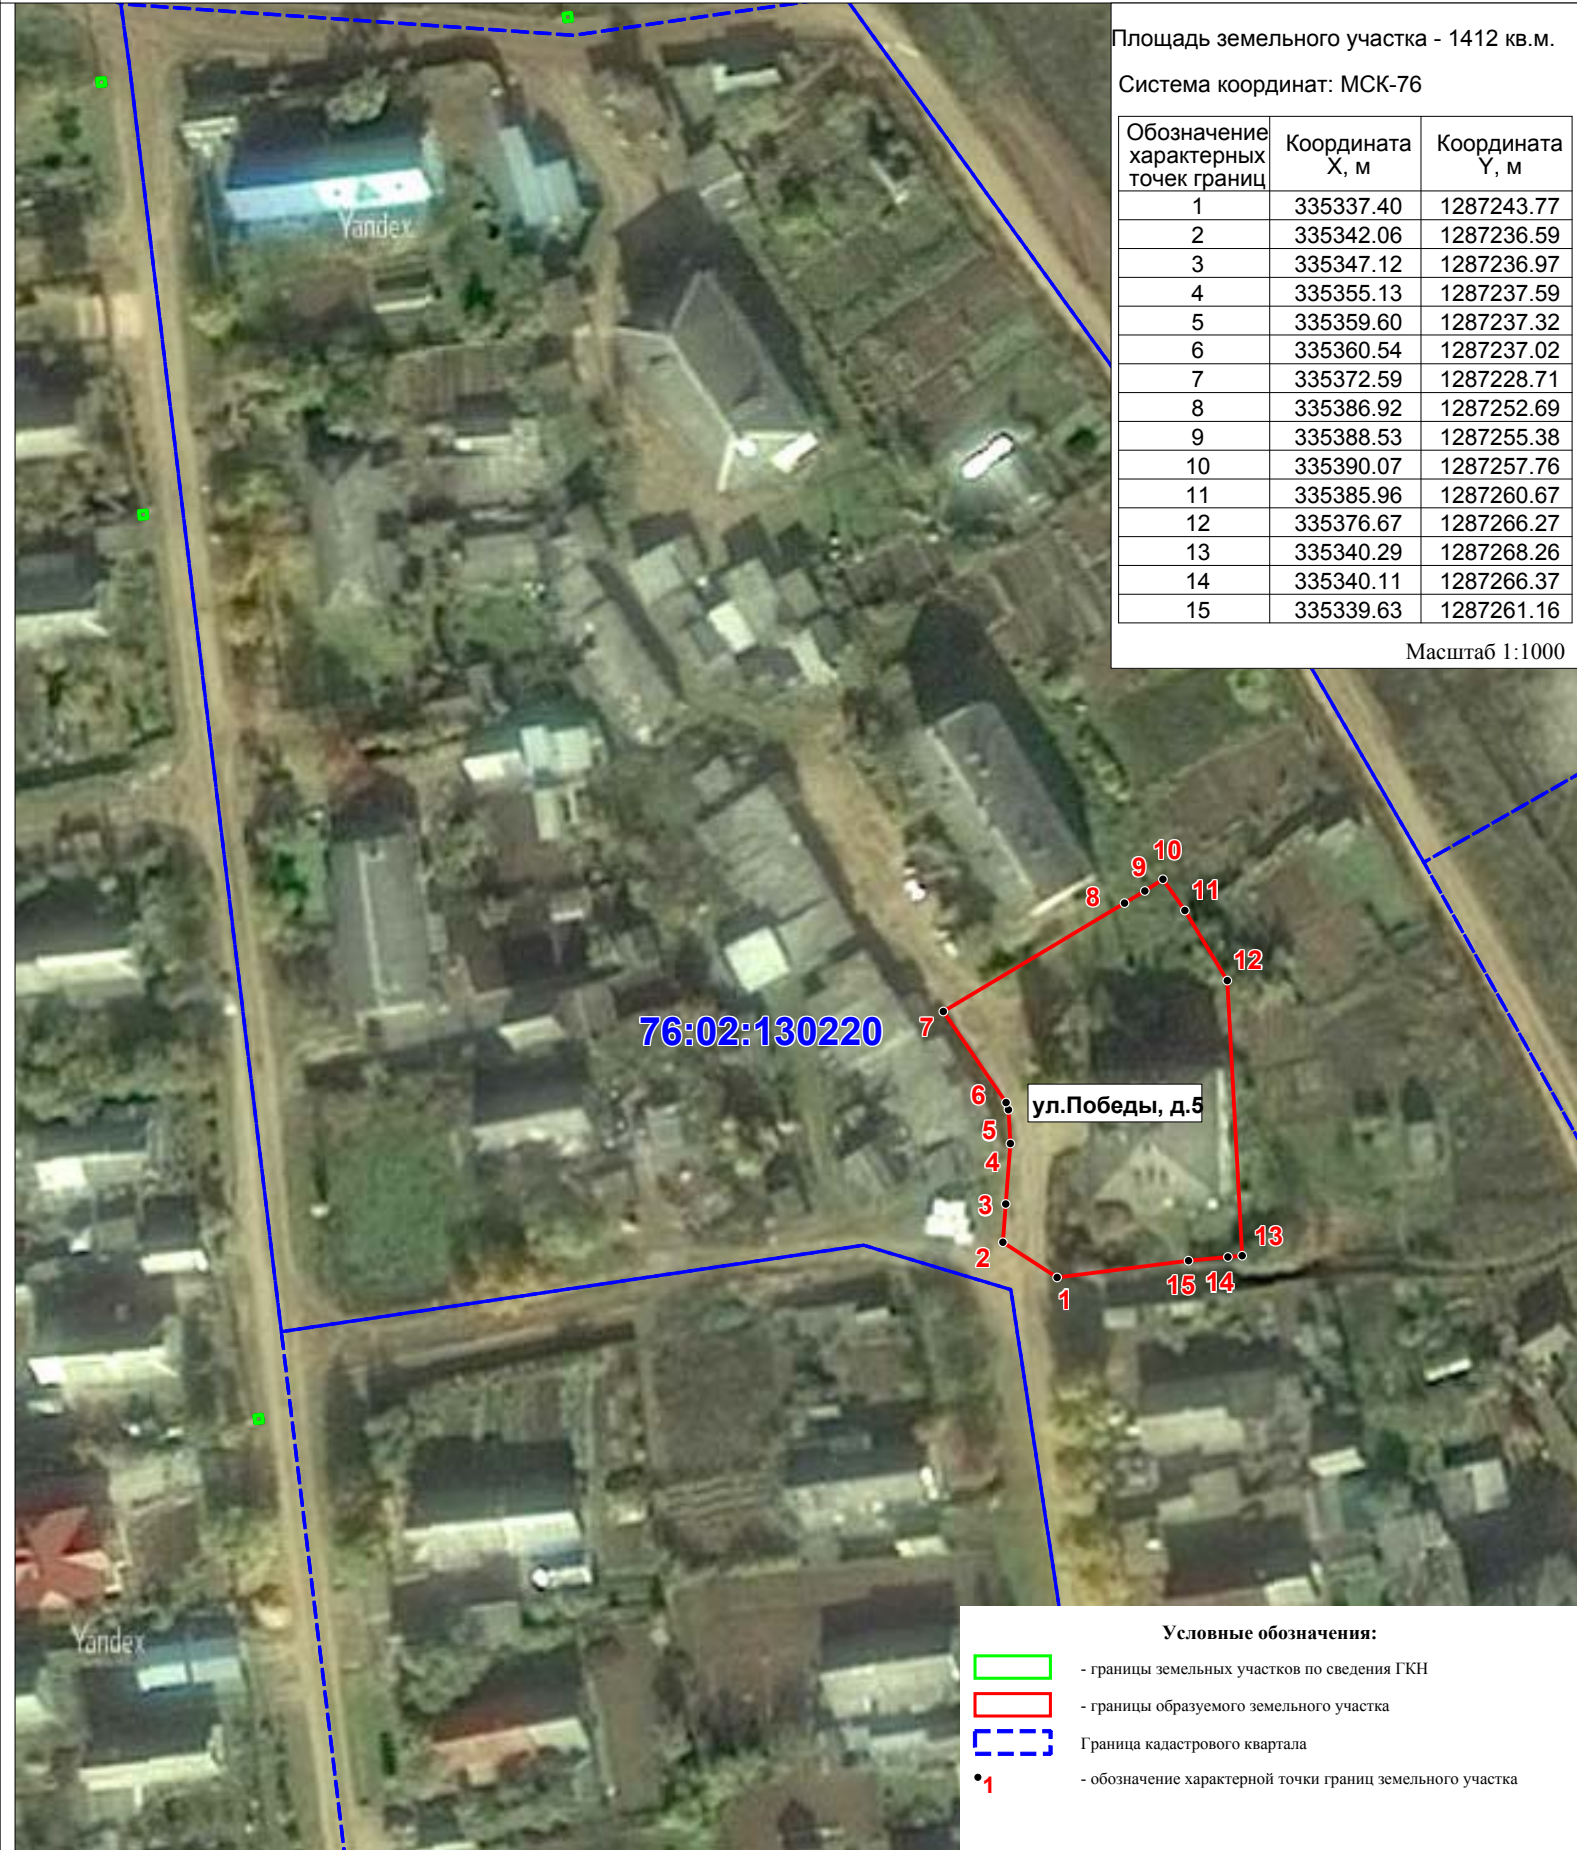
Площадь земельного участка - 1412 кв.м.

Система координат: МСК-76

| Обозначение характерных точек границ | Координата X, м | Координата Y, м |
|---|---|---|
| 1 | 335337.40 | 1287243.77 |
| 2 | 335342.06 | 1287236.59 |
| 3 | 335347.12 | 1287236.97 |
| 4 | 335355.13 | 1287237.59 |
| 5 | 335359.60 | 1287237.32 |
| 6 | 335360.54 | 1287237.02 |
| 7 | 335372.59 | 1287228.71 |
| 8 | 335386.92 | 1287252.69 |
| 9 | 335388.53 | 1287255.38 |
| 10 | 335390.07 | 1287257.76 |
| 11 | 335385.96 | 1287260.67 |
| 12 | 335376.67 | 1287266.27 |
| 13 | 335340.29 | 1287268.26 |
| 14 | 335340.11 | 1287266.37 |
| 15 | 335339.63 | 1287261.16 |

Масштаб 1:1000

Yandex

10 9 11 8 12 7 6 5 4 3 2 13 15 14 1

76:02:130220

ул.Победы, д.5

Yandex

Условные обозначения:

- границы земельных участков по сведения ГКН

- границы образуемого земельного участка

Граница кадастрового квартала

1 - обозначение характерной точки границ земельного участка